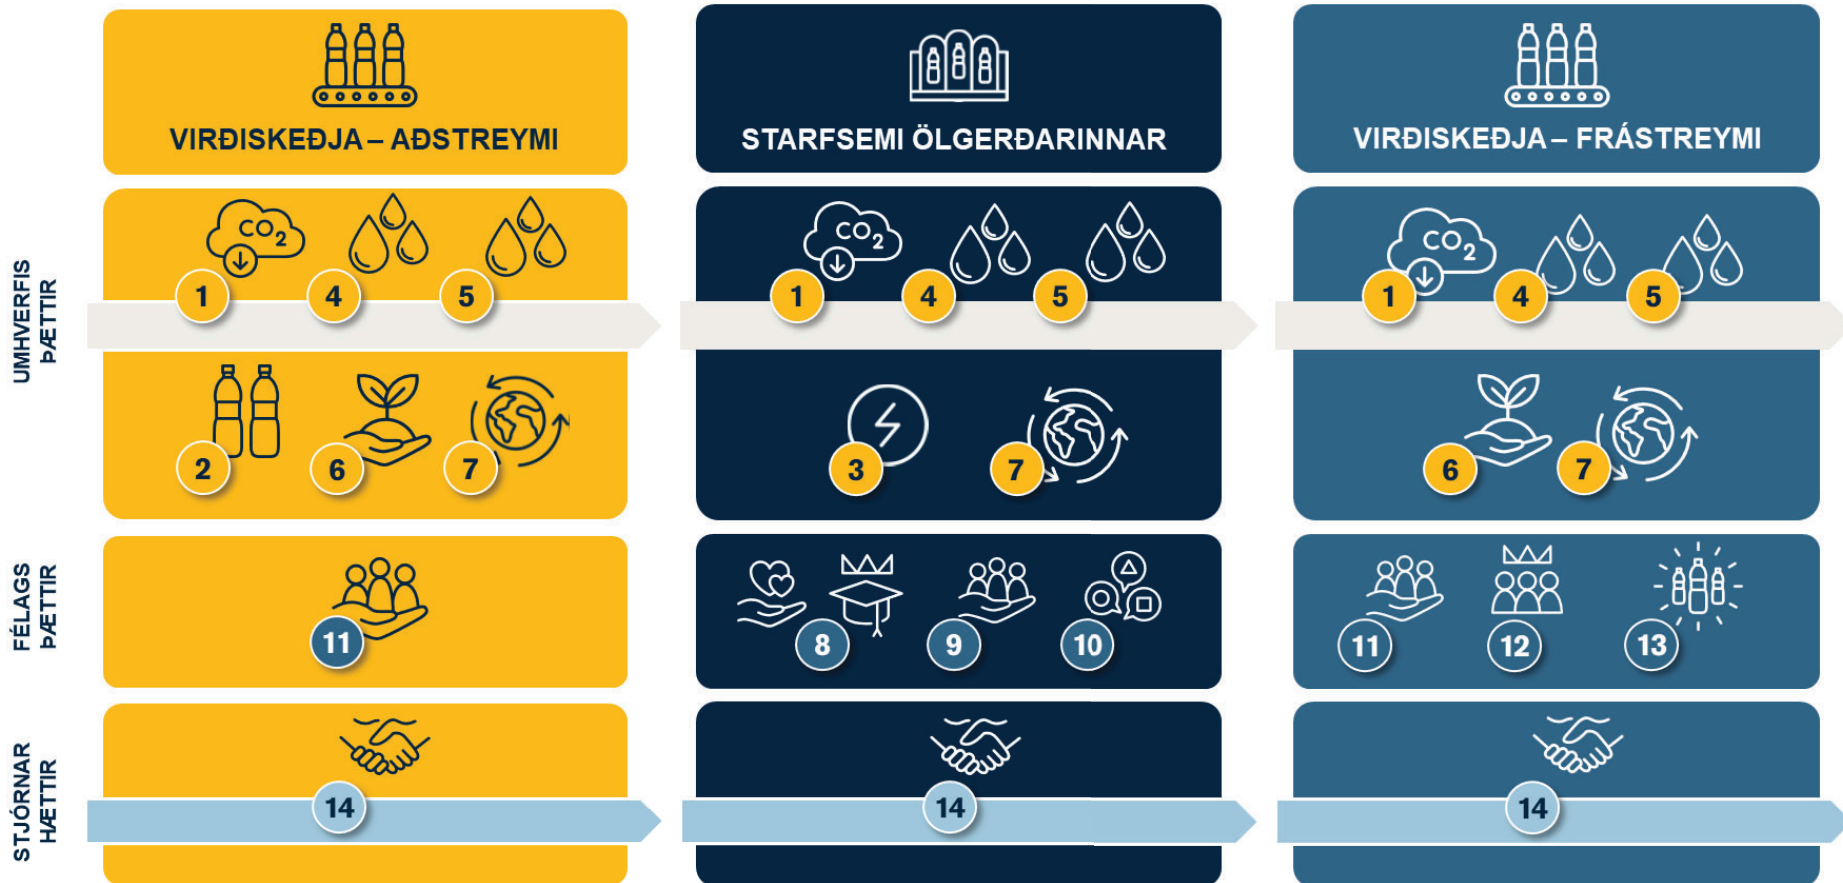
UMHVERFIS ÞÆTTIR

FÉLAGS ÞÆTTIR

STJÓRNAR HÆTTIR

VIRÐISKEÐJA – AÐSTREYMI

$CO_2$

1 4 5

2 6 7

11

14

STARFSEMI ÖLGERÐARINNAR

$CO_2$

1 4 5

3 7

8 9 10

14

VIRÐISKEÐJA – FRÁSTREYMI

$CO_2$

1 4 5

6 7

11 12 13

14